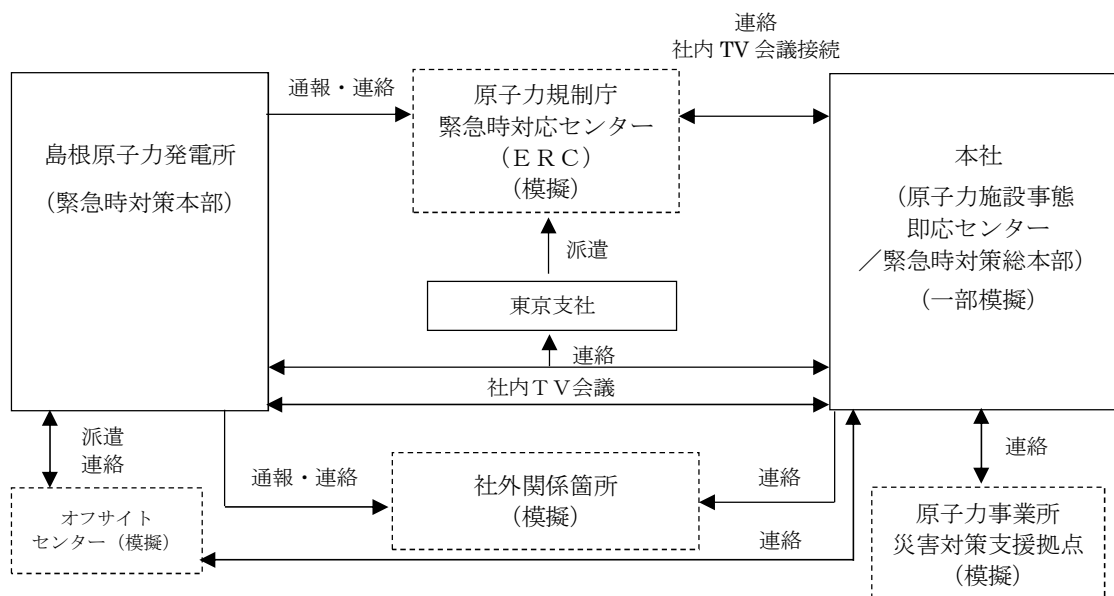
連絡
社内 TV 会議接続

通報・連絡

原子力規制庁
緊急時対応センター
（ＥＲＣ）
（模擬）

島根原子力発電所
（緊急時対策本部）

本社
（原子力施設事態即応センター／緊急時対策総本部）
（一部模擬）

派遣

東京支社

連絡

社内ＴＶ会議

派遣
連絡

通報・連絡

社外関係箇所
（模擬）

連絡

連絡

オフサイトセンター（模擬）

連絡

原子力事業所
災害対策支援拠点
（模擬）